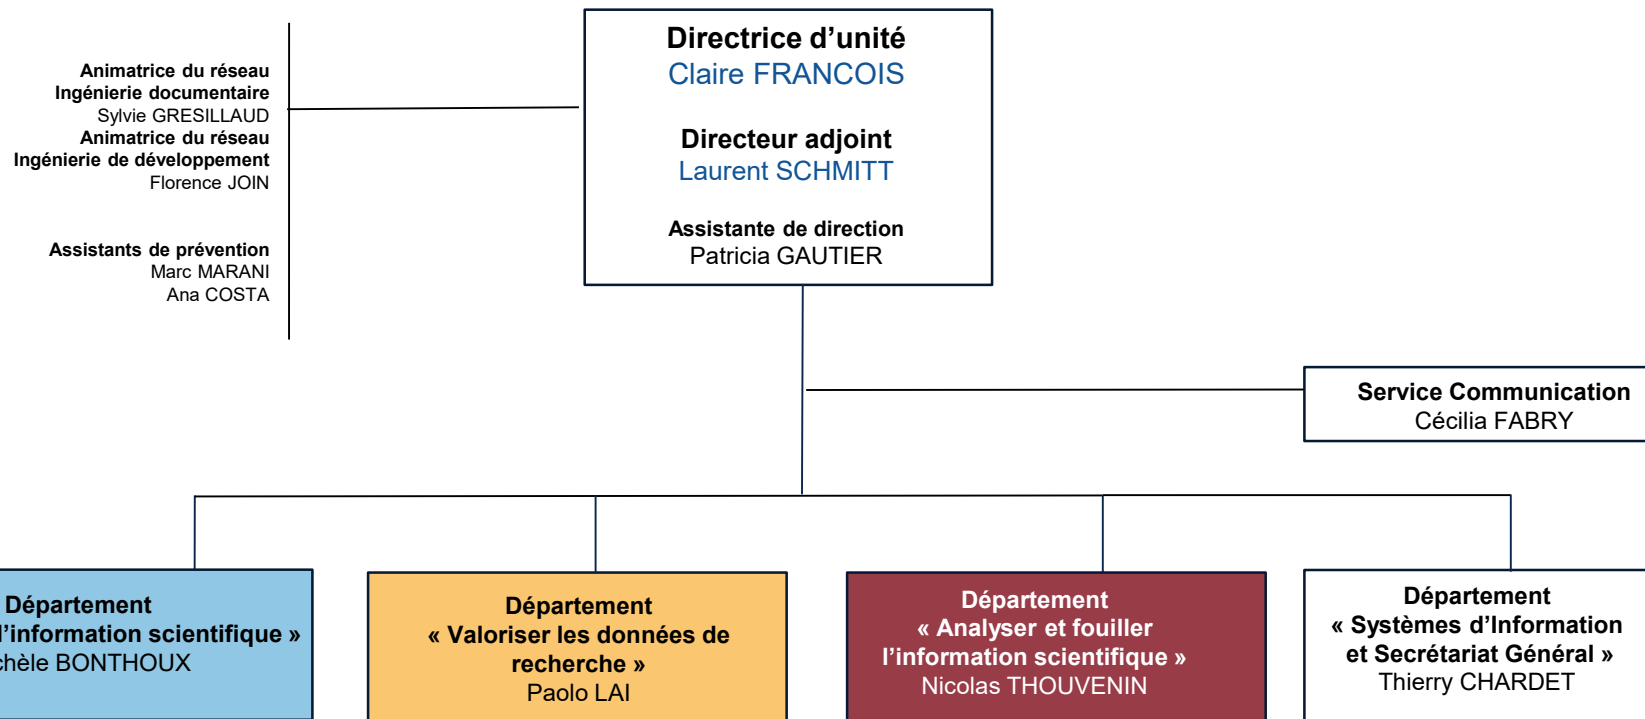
Animatrice du réseau
Ingénierie documentaire
Sylvie GRESILLAUD
Animatrice du réseau
Ingénierie de développement
Florence JOIN

Assistants de prévention
Marc MARANI
Ana COSTA

Directrice d'unité
Claire FRANCOIS

Directeur adjoint
Laurent SCHMITT

Assistante de direction
Patricia GAUTIER

Service Communication
Cécilia FABRY

Département
l'information scientifique »
chèle BONTHOUX

Département
« Valoriser les données de recherche »
Paolo LAI

Département
« Analyser et fouiller l'information scientifique »
Nicolas THOUVENIN

Département
« Systèmes d'Information et Secrétariat Général »
Thierry CHARDET